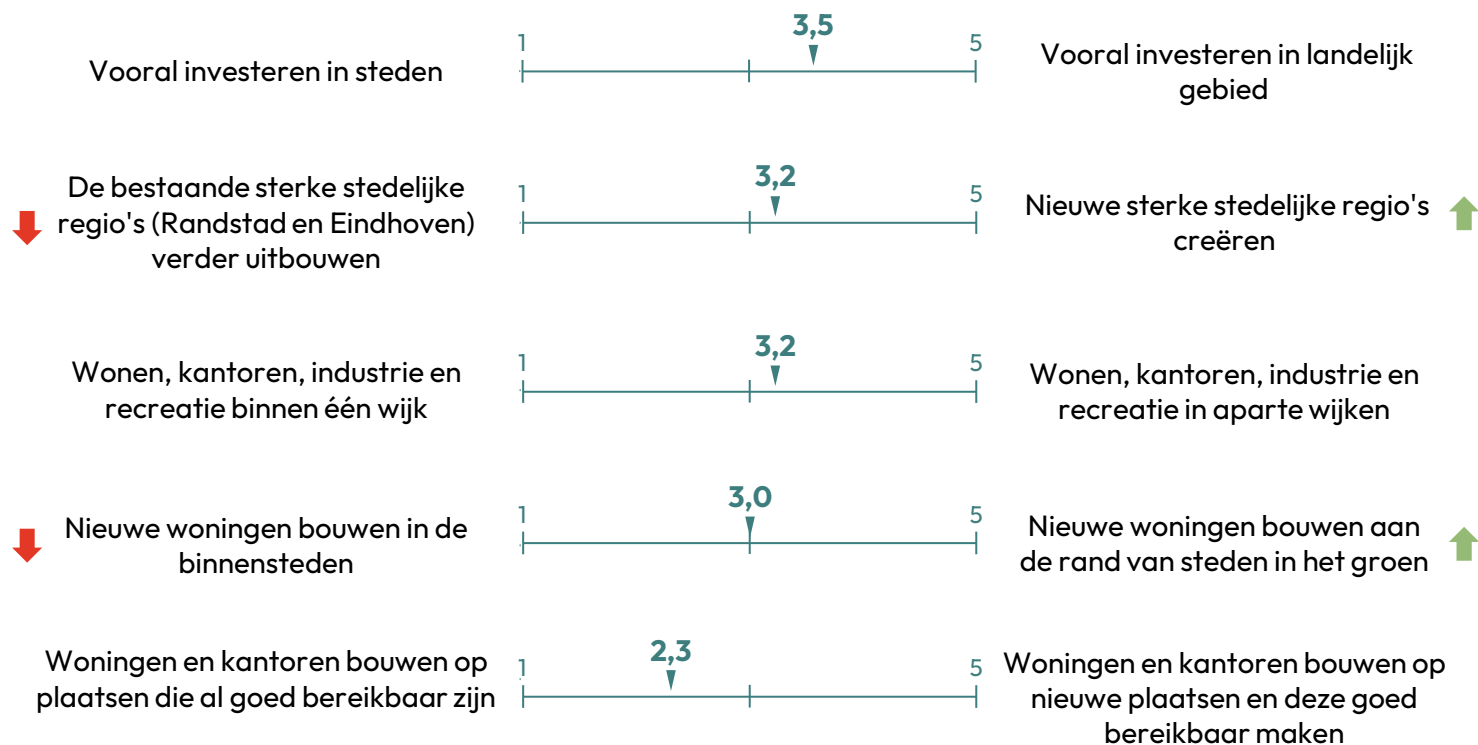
Vooral investeren in steden

1

3,5

5

Vooral investeren in landelijk gebied

De bestaande sterke stedelijke regio's (Randstad en Eindhoven) verder uitbouwen

1

3,2

5

Nieuwe sterke stedelijke regio's creëren

Wonen, kantoren, industrie en recreatie binnen één wijk

1

3,2

5

Wonen, kantoren, industrie en recreatie in aparte wijken

Nieuwe woningen bouwen in de binnensteden

1

3,0

5

Nieuwe woningen bouwen aan de rand van steden in het groen

Woningen en kantoren bouwen op plaatsen die al goed bereikbaar zijn

1

2,3

5

Woningen en kantoren bouwen op nieuwe plaatsen en deze goed bereikbaar maken